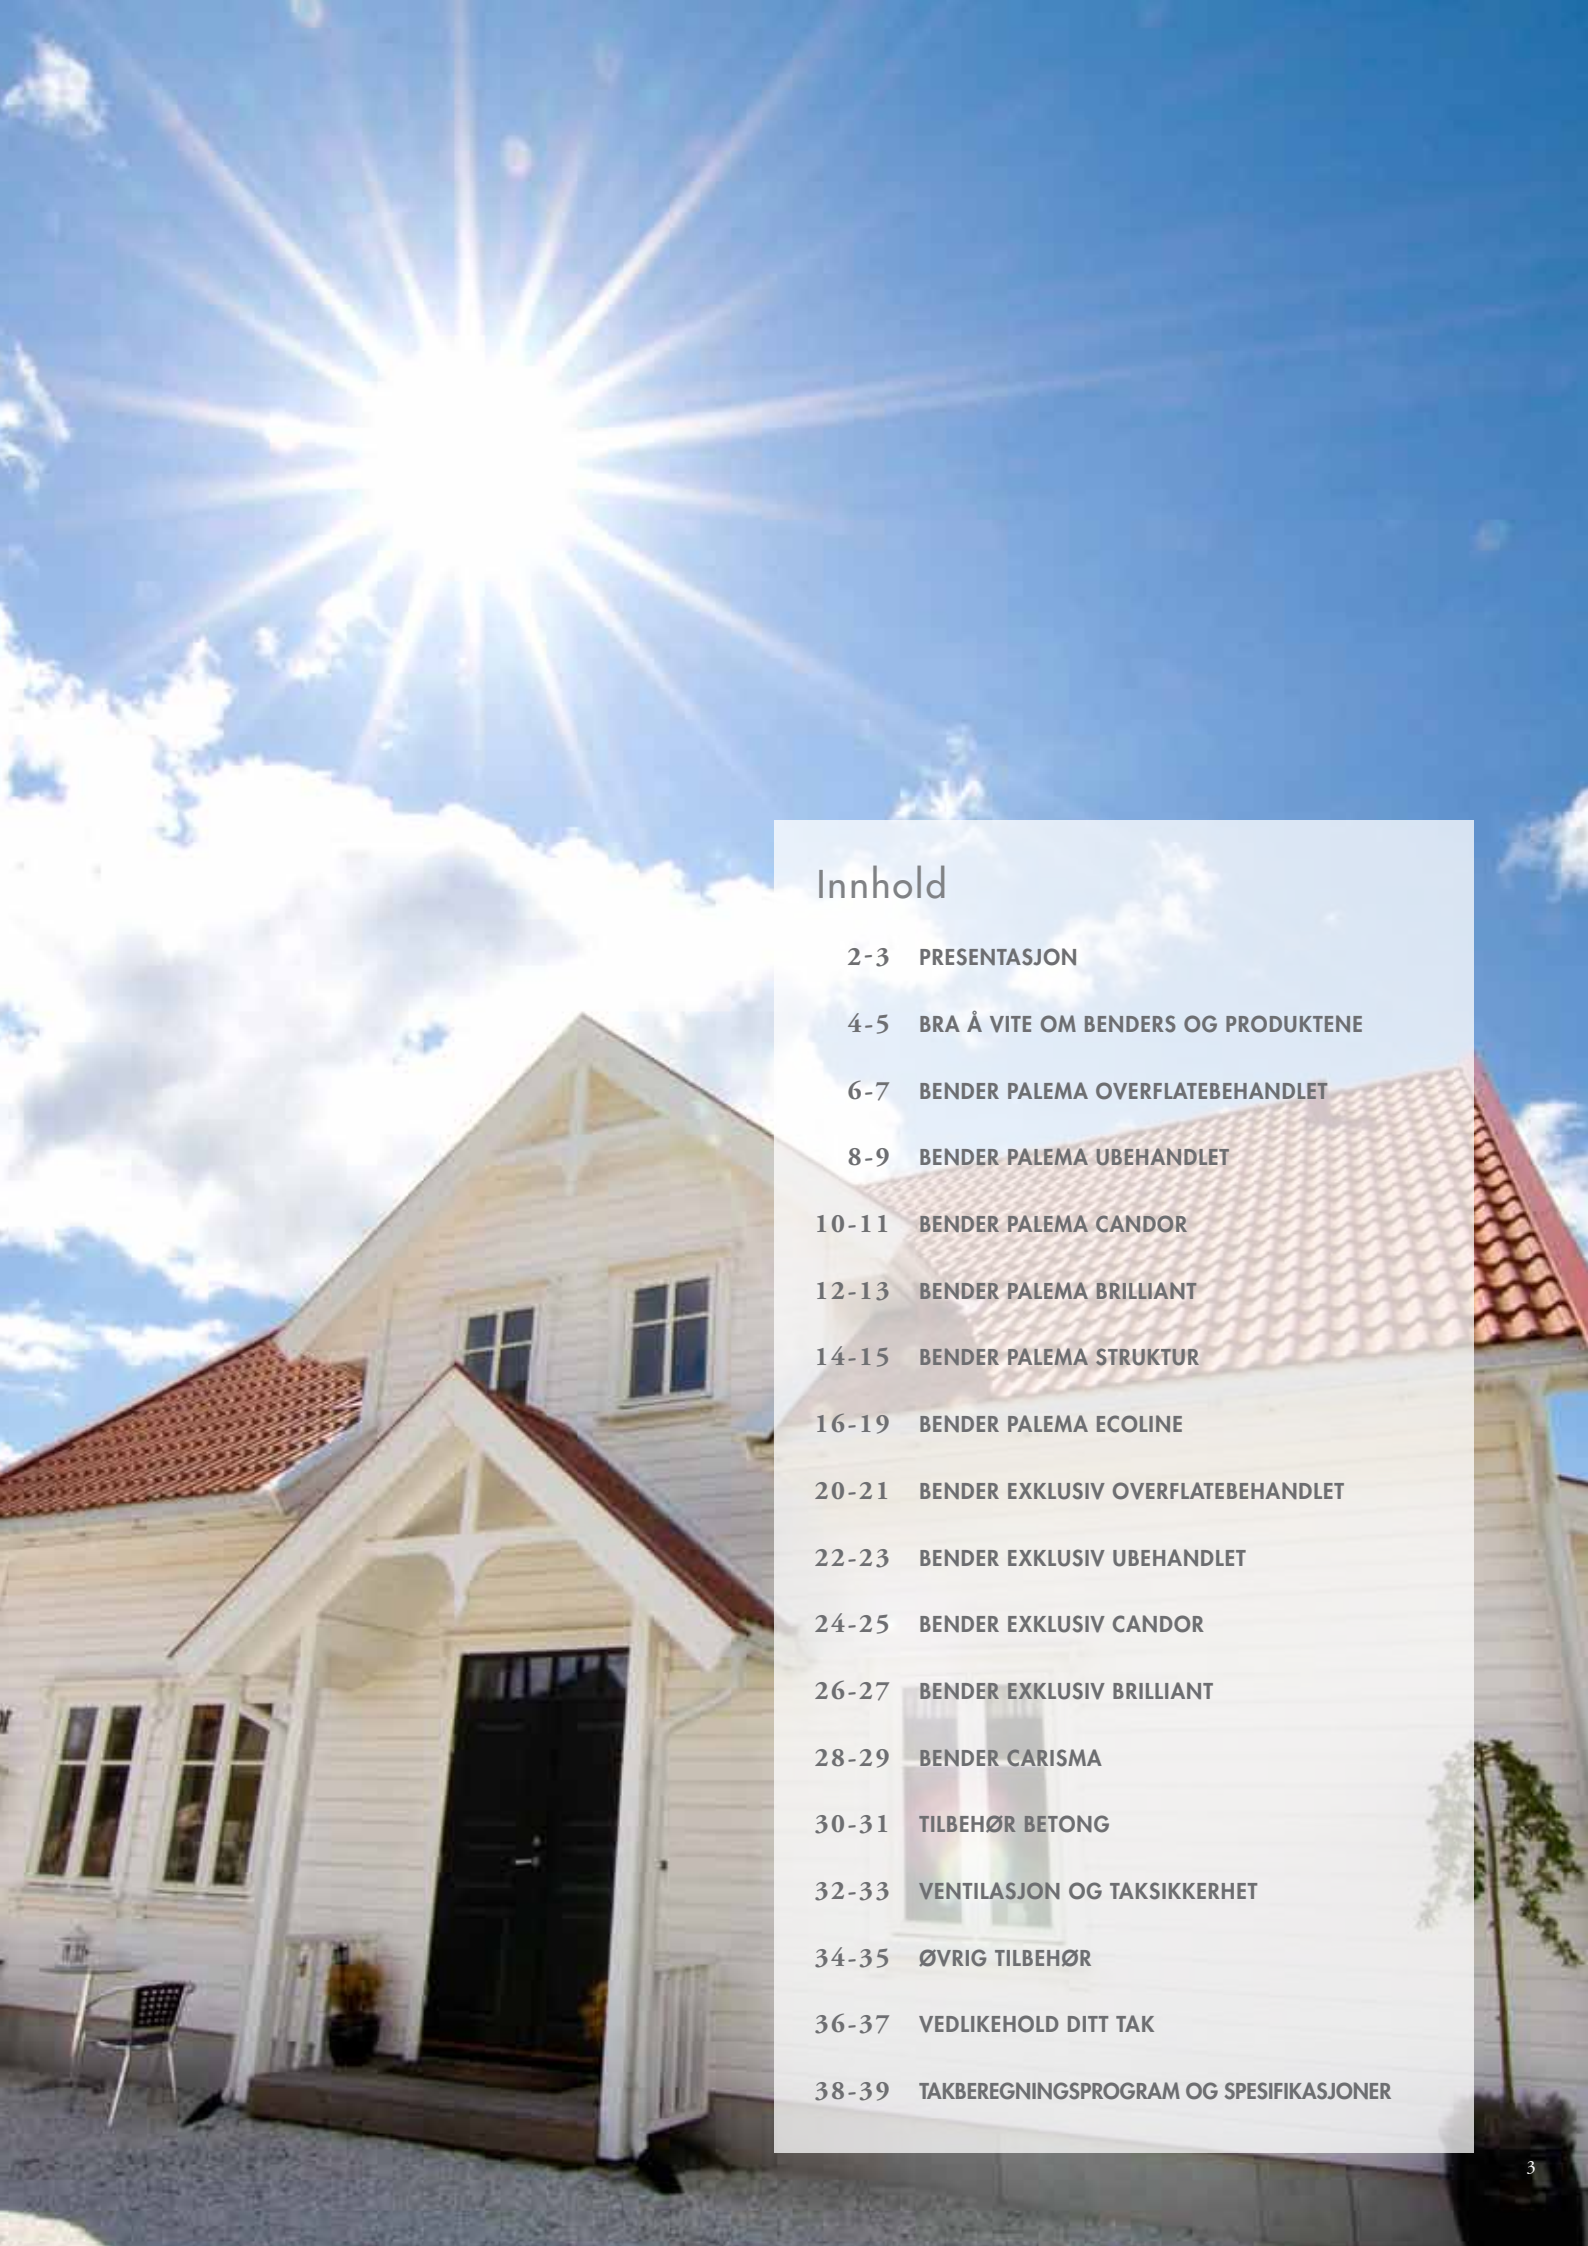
Innhold

2-3 PRESENTASJON

4-5 BRA Å VITE OM BENDERS OG PRODUKTENE

6-7 BENDER PALEMA OVERFLATEBEHANDLET

8-9 BENDER PALEMA UBEHANDLET

10-11 BENDER PALEMA CANDOR

12-13 BENDER PALEMA BRILLIANT

14-15 BENDER PALEMA STRUKTUR

16-19 BENDER PALEMA ECOLINE

20-21 BENDER EXKLUSIV OVERFLATEBEHANDLET

22-23 BENDER EXKLUSIV UBEHANDLET

24-25 BENDER EXKLUSIV CANDOR

26-27 BENDER EXKLUSIV BRILLIANT

28-29 BENDER CARISMA

30-31 TILBEHØR BETONG

32-33 VENTILASJON OG TAKSIKKERHET

34-35 ØVRIG TILBEHØR

36-37 VEDLIKEHOLD DITT TAK

38-39 TAKBEREGNINGSPROGRAM OG SPESIFIKASJONER

3